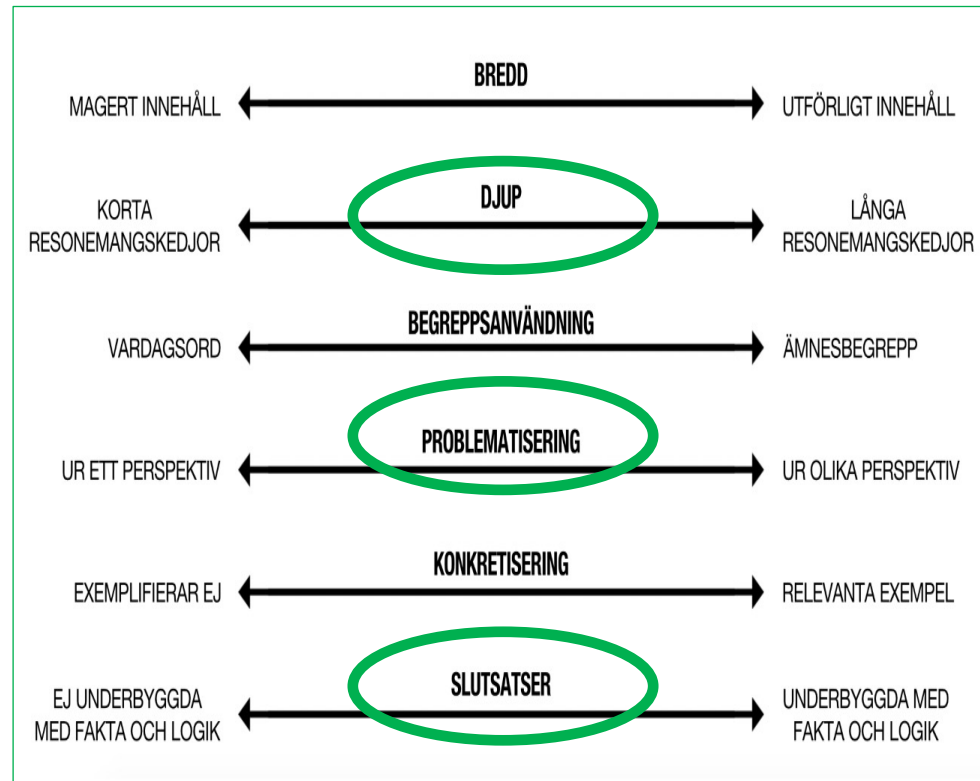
BREDD
MAGERT INNEHÅLL
UTFÖRLIGT INNEHÅLL

DJUP
KORTA RESONEMANGSKEDJOR
LÅNGA RESONEMANGSKEDJOR

BEGREPPSANVÄNDNING
VARDAGSORD
ÄMNESBEGREPP

PROBLEMATISERING
UR ETT PERSPEKTIV
UR OLIKA PERSPEKTIV

KONKRETISERING
EXEMPLIFIERAR EJ
RELEVANTA EXEMPEL

SLUTSATSER
EJ UNDERBYGGDA MED FAKTA OCH LOGIK
UNDERBYGGDA MED FAKTA OCH LOGIK